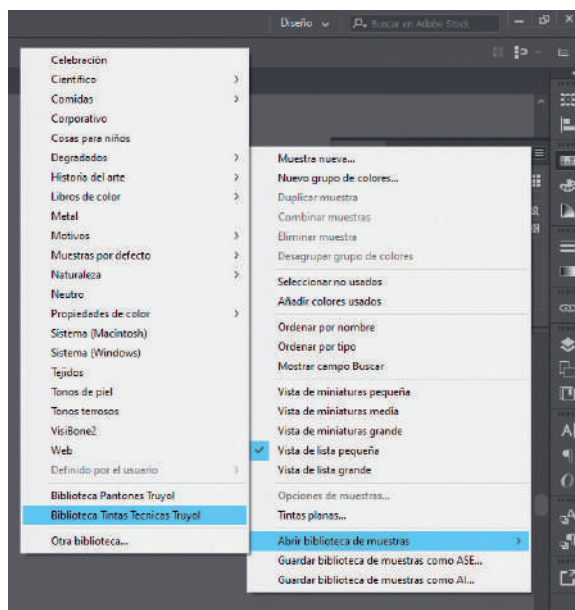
Diseño
Buscar en Adobe Stock

Celebración
Científico
Comidas
Corporativo
Cosas para niños
Degradados
Historia del arte
Libros de color
Metal
Motivos
Muestras por defecto
Naturaleza
Neutro
Propiedades de color
Sistema (Macintosh)
Sistema (Windows)
Tejidos
Tonos de piel
Tonos terrosos
VisiBone2
Web
Definido por el usuario
Biblioteca Pantones Truyol
Biblioteca Tintas Tecnicas Truyol
Otra biblioteca...

Muestra nueva...
Nuevo grupo de colores...
Duplicar muestra
Combinar muestras
Eliminar muestra
Desagrupar grupo de colores
Seleccionar no usados
Añadir colores usados
Ordenar por nombre
Ordenar por tipo
Mostrar campo Buscar
Vista de miniaturas pequeña
Vista de miniaturas media
Vista de miniaturas grande
Vista de lista pequeña
Vista de lista grande
Opciones de muestras...
Tintas planas...
Abrir biblioteca de muestras
Guardar biblioteca de muestras como ASE...
Guardar biblioteca de muestras como AI...